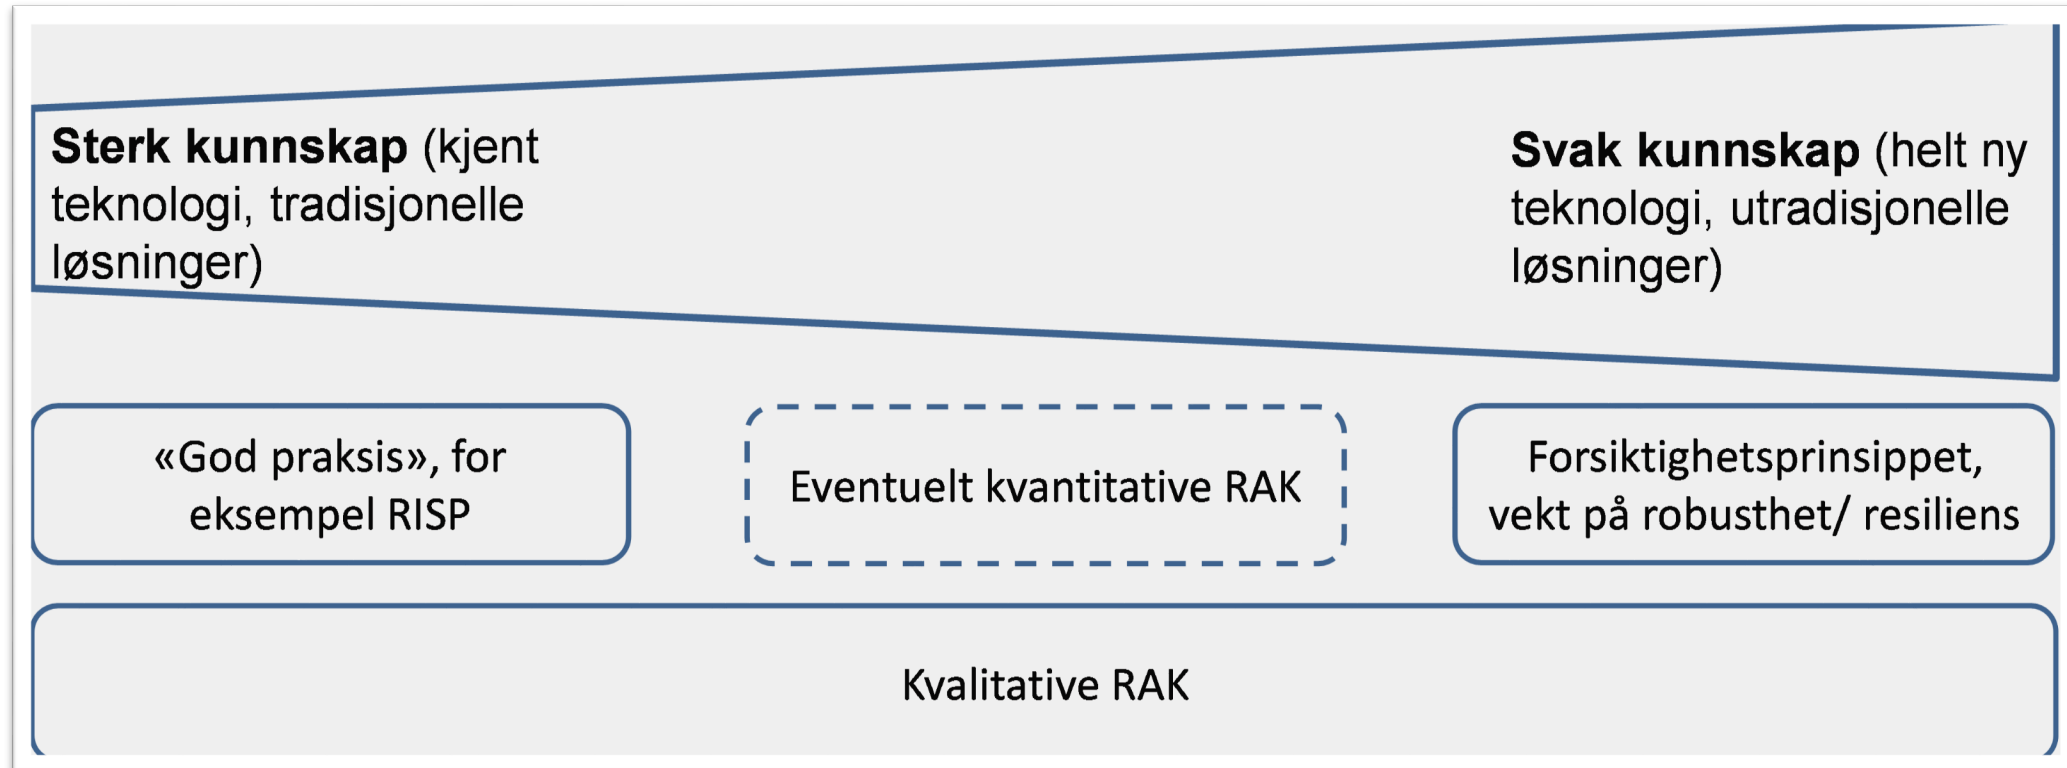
**Sterk kunnskap** (kjent teknologi, tradisjonelle løsninger)

**Svak kunnskap** (helt ny teknologi, utradisjonelle løsninger)

«God praksis», for eksempel RISP

Eventuelt kvantitative RAK

Forsiktighetsprinsippet, vekt på robusthet/ resiliens

Kvalitative RAK